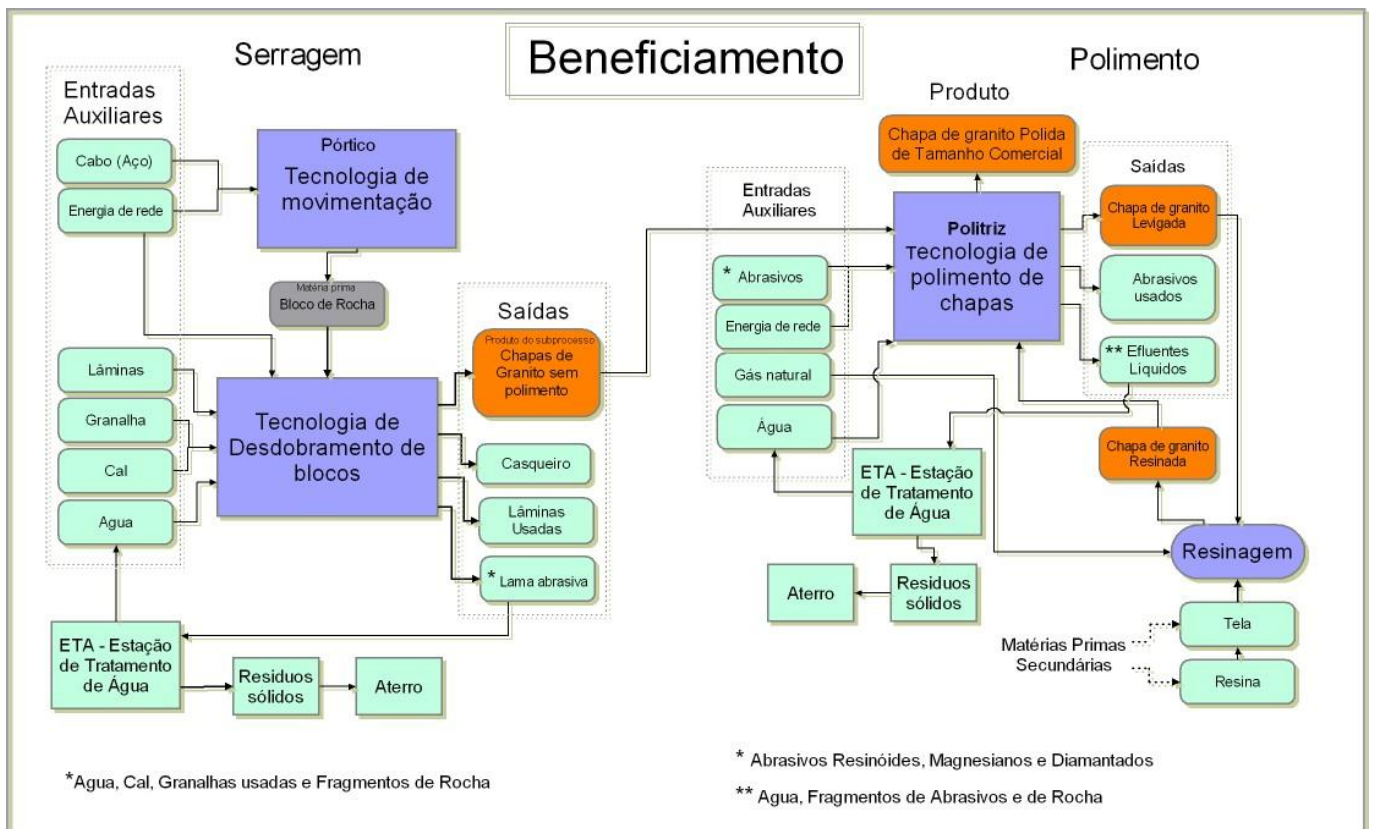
Beneficiamento

Serragem

Entradas Auxiliares

Cabo (Aço)

Energia de rede

Pórtico
Tecnologia de movimentação

Matéria prima
Bloco de Rocha

Lâminas

Granalha

Cal

Agua

Tecnologia de Desdobramento de blocos

Saídas

Produto do subprocesso
Chapas de Granito sem polimento

Casqueiro

Lâminas Usadas

* Lama abrasiva

ETA - Estação de Tratamento de Água

Residuos sólidos

Aterro

*Agua, Cal, Granalhas usadas e Fragmentos de Rocha

Polimento

Produto

Chapa de granito Polida de Tamanho Comercial

Entradas Auxiliares

* Abrasivos

Energia de rede

Gás natural

Água

Politriz
Tecnologia de polimento de chapas

Saídas

Chapa de granito Levigada

Abrasivos usados

** Efluentes Liquidos

Chapa de granito Resinada

ETA - Estação de Tratamento de Água

Aterro

Residuos sólidos

Resinagem

Tela

Matérias Primas Secundárias

Resina

* Abrasivos Resinóides, Magnesianos e Diamantados

** Agua, Fragmentos de Abrasivos e de Rocha